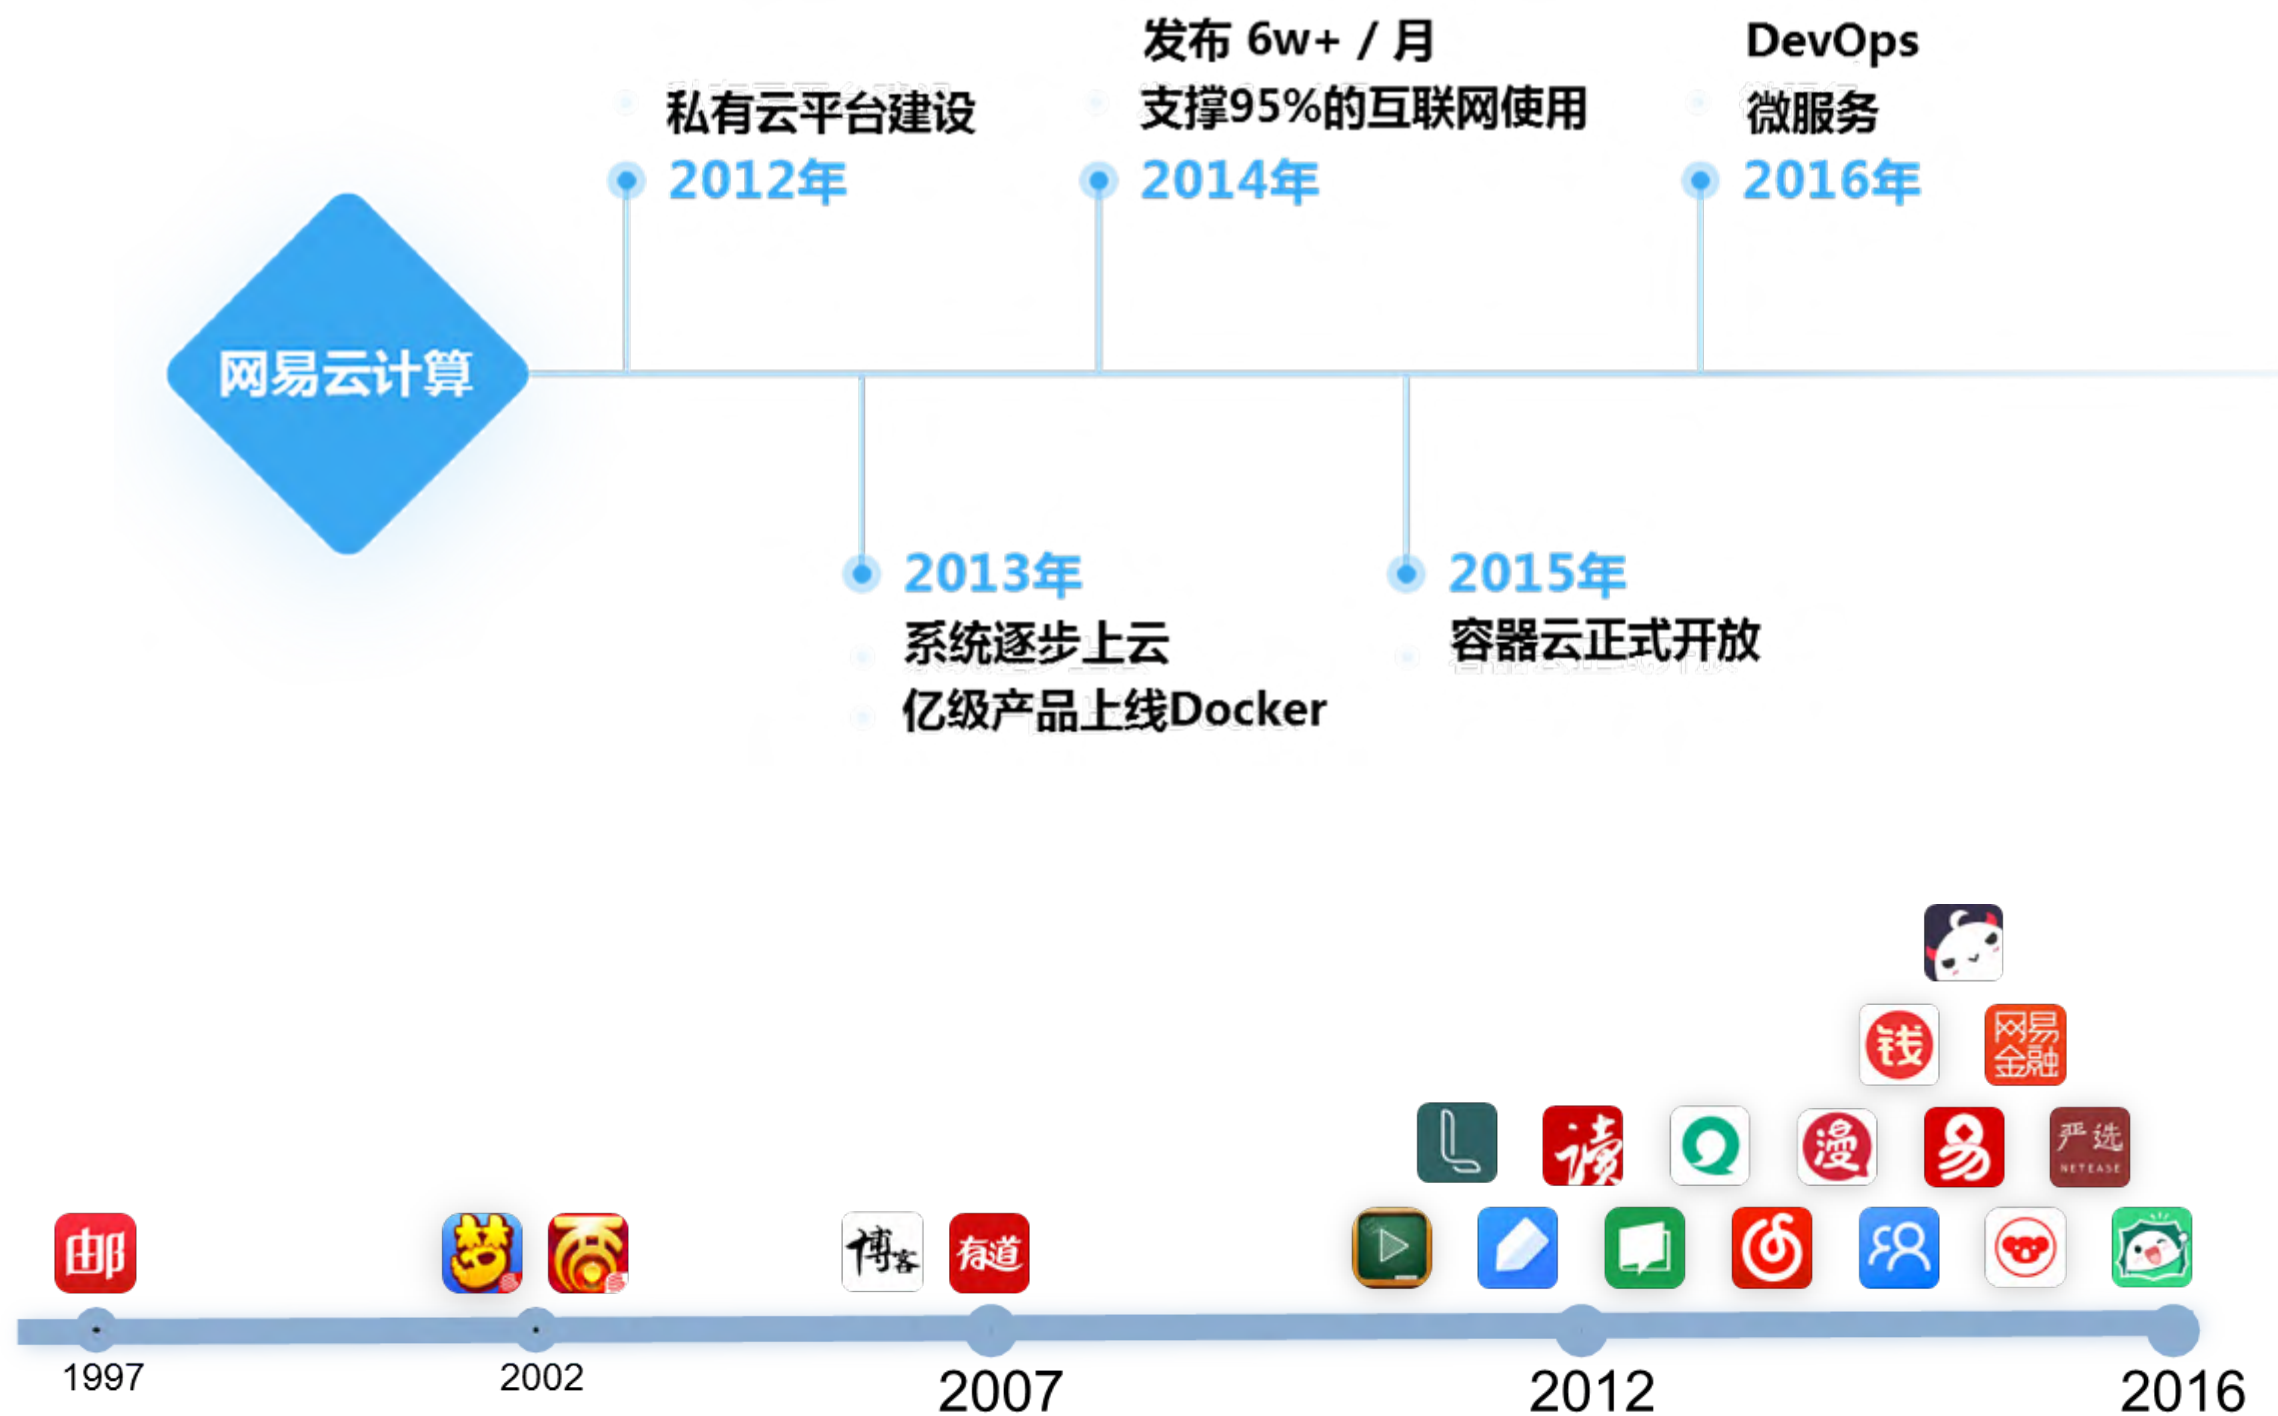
网易云计算

私有云平台建设
2012年

发布 6w+ / 月
支撑95%的互联网使用
2014年

DevOps
微服务
2016年

2013年
系统逐步上云
亿级产品上线Docker

2015年
容器云正式开放

邮
梦
博客
有道
读
漫
钱
网易金融
严选 NETEASE

1997
2002
2007
2012
2016